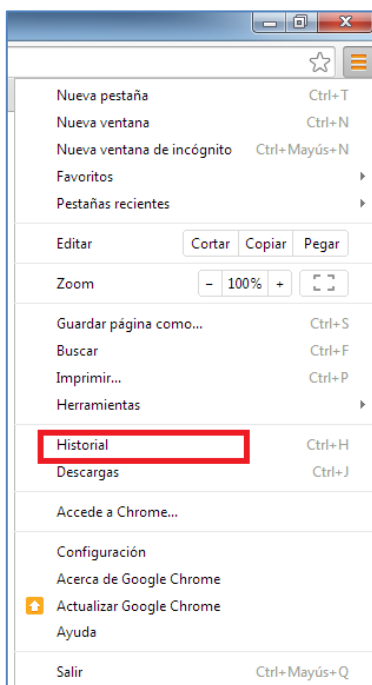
Nueva pestaña Ctrl+T
Nueva ventana Ctrl+N
Nueva ventana de incógnito Ctrl+Mayús+N
Favoritos
Pestañas recientes

Editar Cortar Copiar Pegar

Zoom - 100% +

Guardar página como... Ctrl+S
Buscar Ctrl+F
Imprimir... Ctrl+P
Herramientas

Historial Ctrl+H
Descargas Ctrl+J

Accede a Chrome...

Configuración
Acerca de Google Chrome
Actualizar Google Chrome
Ayuda

Salir Ctrl+Mayús+Q